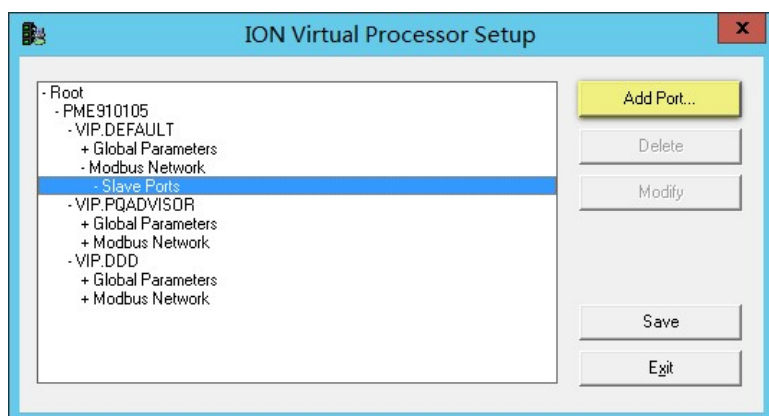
ION Virtual Processor Setup

- Root
- PME910105
- VIP.DEFAULT
+ Global Parameters
- Modbus Network
- Slave Ports
- VIP.PQADVISOR
+ Global Parameters
+ Modbus Network
- VIP.DDD
+ Global Parameters
+ Modbus Network

Add Port...
Delete
Modify
Save
Exit